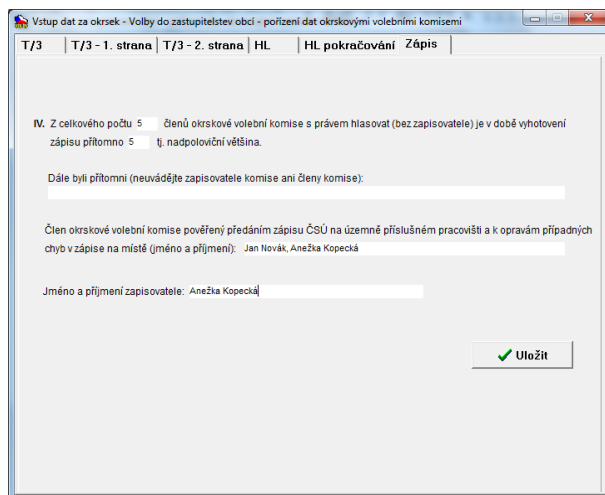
Vstup dat za okrsek - Volby do zastupitelstev obcí - pořízení dat okrskovými volebními komisemi

T/3 | T/3 - 1. strana | T/3 - 2. strana | HL | HL pokračování | Zápis

IV. Z celkového počtu 5 členů okrskové volební komise s právem hlasovat (bez zapisovatele) je v době vyhotovení zápisu přítomno 5 tj. nadpoloviční většina.

Dále byli přítomni (neuvádějte zapisovatele komise ani členy komise):

Člen okrskové volební komise pověřený předáním zápisu ČSÚ na územně příslušném pracovišti a k opravám případných chyb v zápise na místě (jméno a příjmení): Jan Novák, Anežka Kopecká

Jméno a příjmení zapisovatele: Anežka Kopecká

Uložit